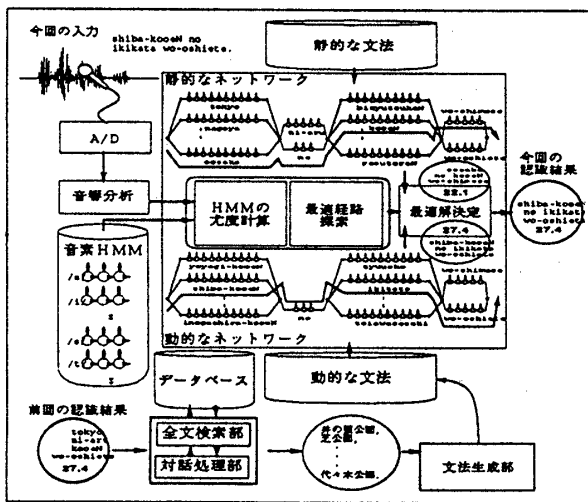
今回の入力

shiba-kooeN no ikikata wo-oshiete.

静的な文法

静的なネットワーク

tokyo

nagoya

oosaka

ni-aru

no

biyuutsukan

koeN

routaaraN

wo-oshiete

A/D

音響分析

HMMの尤度計算

最適経路探索

最適解決定

22.1

27.4

今回の認識結果

shiba-kooeN no ikikata wo-oshiete

27.4

音素HMM

/a

/i

/e

/t

yoyogi-kooeN

shiba-kooeN

inokashira-kooeN

no

ikikata

tokoro

wo-oshiete

動的なネットワーク

データベース

動的な文法

前回の認識結果

tokyo ni-aru kooeN wo-oshiete

27.4

全文検索部

対話処理部

代々木公園

文法生成部